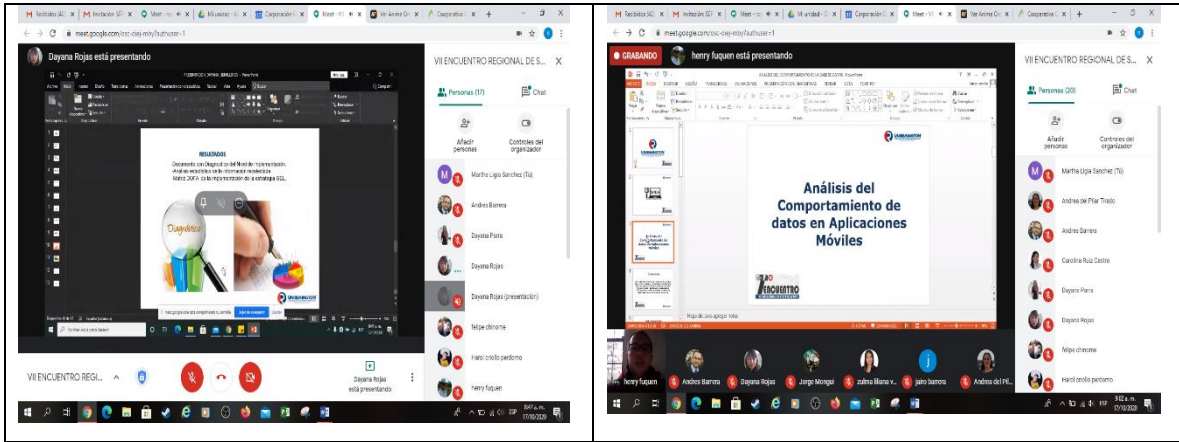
| | |
|---|---|
| Recibidos (42) · Invitación SEF · Meet · Mi unidad · Corporación · Meet · Ver Anime · Cooperativa<br>meet.google.com/osc-ciej-mby/authuser=1<br>Dayana Rojas está presentando<br>VII ENCUENTRO REGIONAL DE S...<br>Personas (37)<br>Chat<br>Añadir personas<br>Controles del organizador<br>Martha Ligia Sanchez (Tú)<br>Andres Barrera<br>Dayana Parra<br>Dayana Rojas<br>Dayana Rojas (presentación)<br>felipe chirome<br>Harol criollo perdomo<br>henry fuquen<br>RESULTADOS<br>Documento con Diagnostico del Nivel de implementación.<br>Análisis estadístico de la información recolectada.<br>Matriz DOFA de la implementación de la estrategia SEL.<br>Diagnóstico<br>UNIMINUTO<br>meet.google.com está compartiendo tu pantalla. Dejar de compartir Ocultar<br>VII ENCUENTRO REGI...<br>Dayana Rojas está presentando<br>9:47 a. m. 17/10/2020 | meet.google.com/osc-ciej-mby/authuser=1<br>GRABANDO<br>henry fuquen está presentando<br>VII ENCUENTRO REGIONAL DE S...<br>Personas (20)<br>Chat<br>Añadir personas<br>Controles del organizador<br>Martha Ligia Sanchez (Tú)<br>Andrea del Pilar Tirado<br>Andres Barrera<br>Carolina Ruiz Castro<br>Dayana Parra<br>Dayana Rojas<br>felipe chirome<br>Harol criollo perdomo<br>Análisis del Comportamiento de datos en Aplicaciones Móviles<br>UNIMINUTO<br>ENCUENTRO<br>Haga clic para agregar notas<br>henry fuquen · Andres Barrera · Dayana Rojas · Jorge Mongui · zulma liliana v... · jairo barrera · Andrea del Pil...<br>9:02 a. m. 17/10/2020 |